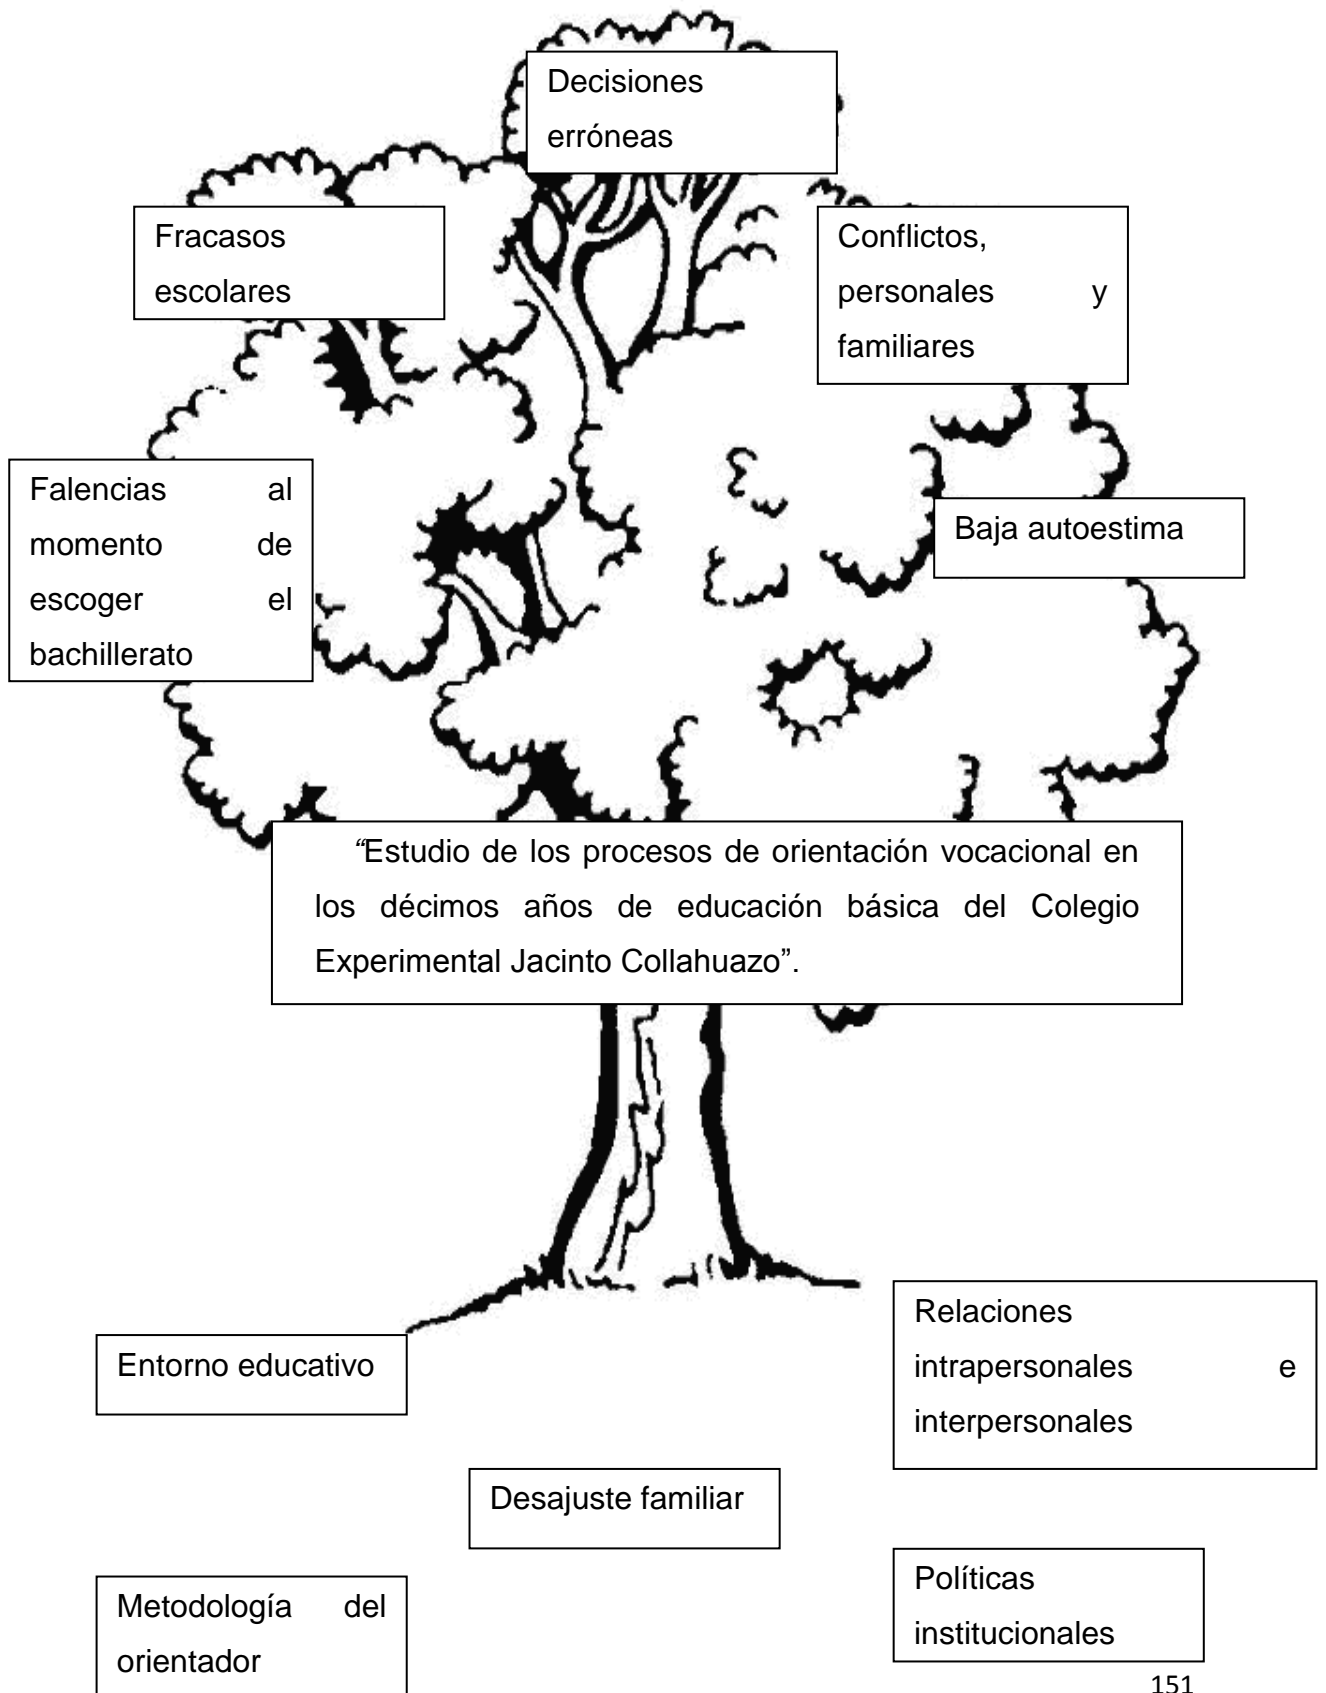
Decisiones erróneas

Fracasos escolares

Conflictos, personales y familiares

Falencias al momento de escoger el bachillerato

Baja autoestima

"Estudio de los procesos de orientación vocacional en los décimos años de educación básica del Colegio Experimental Jacinto Collahuazo".

Entorno educativo

Relaciones intrapersonales e interpersonales

Desajuste familiar

Metodología del orientador

Políticas institucionales

151